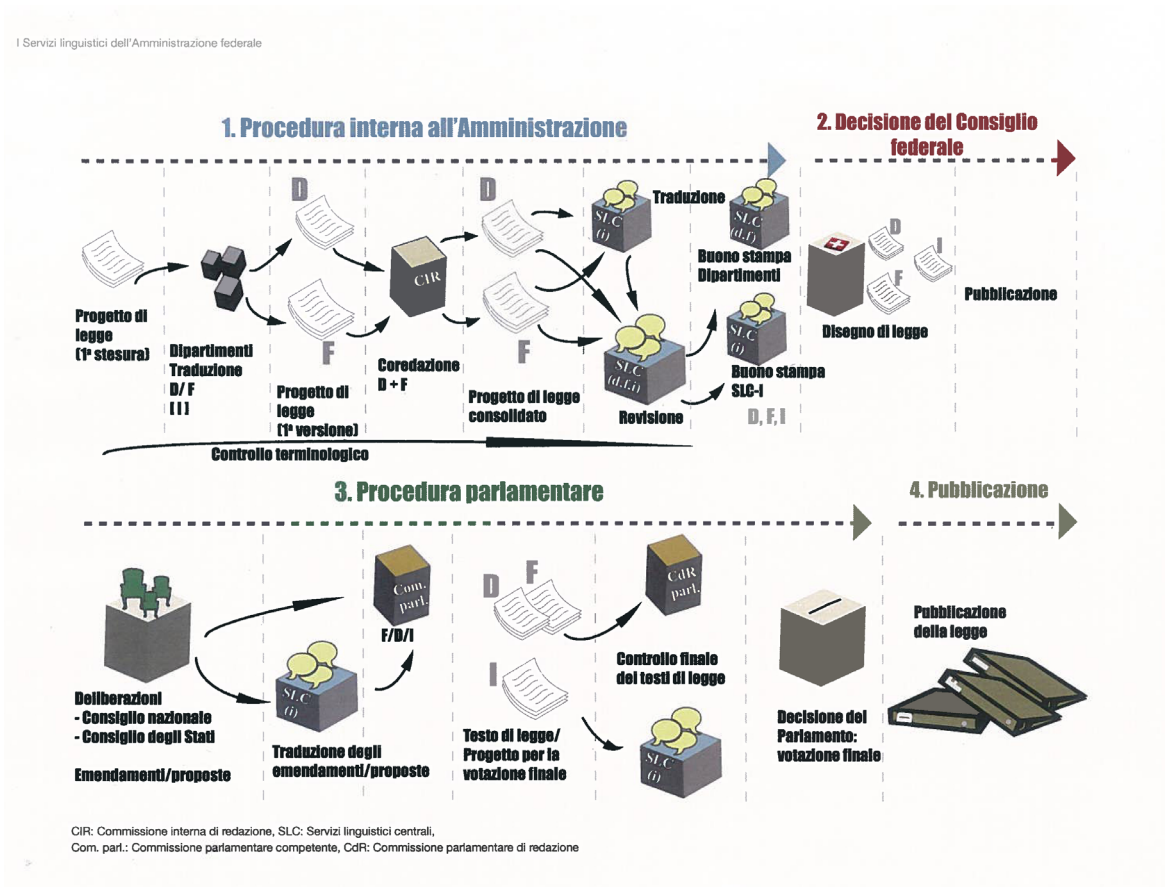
I Servizi linguistici dell'Amministrazione federale

1. Procedura interna all'Amministrazione

2. Decisione del Consiglio federale

Progetto di legge (1ª stesura)

Dipartimenti Traduzione D/ F [ I ]

D

F

Progetto di legge (1ª versione)

CIR

Coredazione D + F

D

F

Progetto di legge consolidato

SLC (i)

Traduzione

SLC (d,f)

Buono stampa Dipartimenti

SLC (d,f,i)

Revisione

SLC (i)

Buono stampa SLC-I

D, F, I

D

I

F

Disegno di legge

Pubblicazione

Controllo terminologico

3. Procedura parlamentare

4. Pubblicazione

Deliberazioni
- Consiglio nazionale
- Consiglio degli Stati

Emendamenti/proposte

Com. parl.

F/D/I

SLC (i)

Traduzione degli emendamenti/proposte

D

F

I

Testo di legge/ Progetto per la votazione finale

CdR parl.

Controllo finale dei testi di legge

SLC (i)

Decisione del Parlamento: votazione finale

Pubblicazione della legge

CIR: Commissione interna di redazione, SLC: Servizi linguistici centrali,
Com. parl.: Commissione parlamentare competente, CdR: Commissione parlamentare di redazione